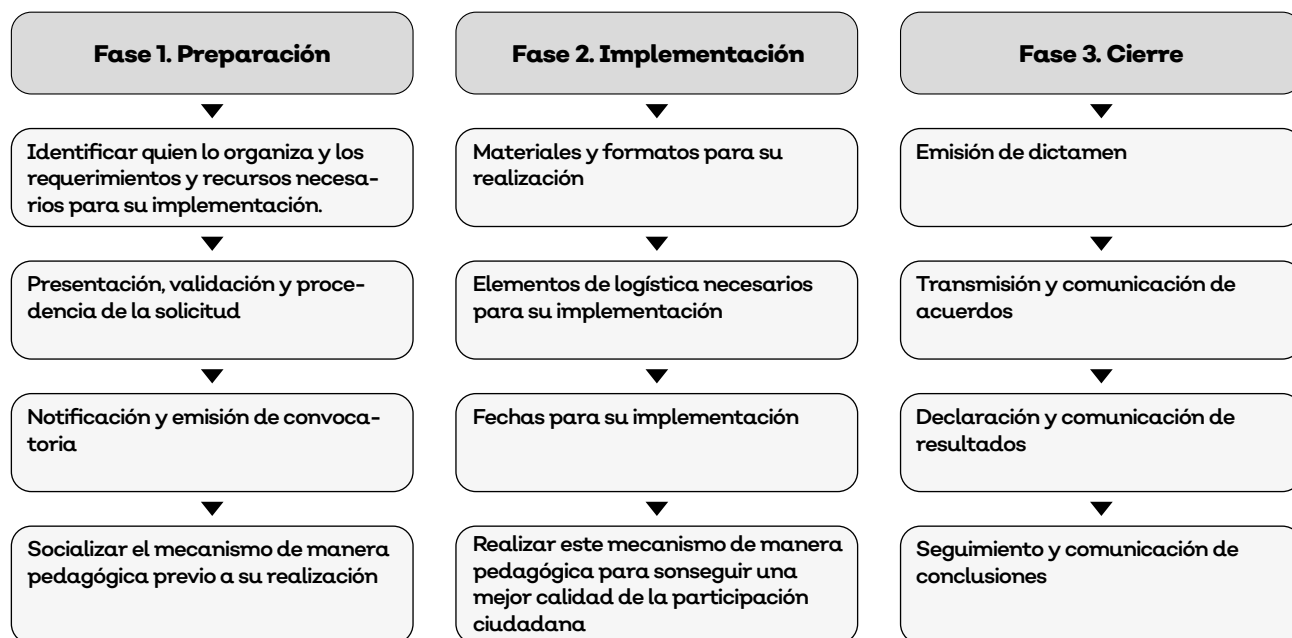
Fase 1. Preparación

Identificar quien lo organiza y los requerimientos y recursos necesarios para su implementación.

Presentación, validación y procedencia de la solicitud

Notificación y emisión de convocatoria

Socializar el mecanismo de manera pedagógica previo a su realización

Fase 2. Implementación

Materiales y formatos para su realización

Elementos de logística necesarios para su implementación

Fechas para su implementación

Realizar este mecanismo de manera pedagógica para sonseguir una mejor calidad de la participación ciudadana

Fase 3. Cierre

Emisión de dictamen

Transmisión y comunicación de acuerdos

Declaración y comunicación de resultados

Seguimiento y comunicación de conclusiones